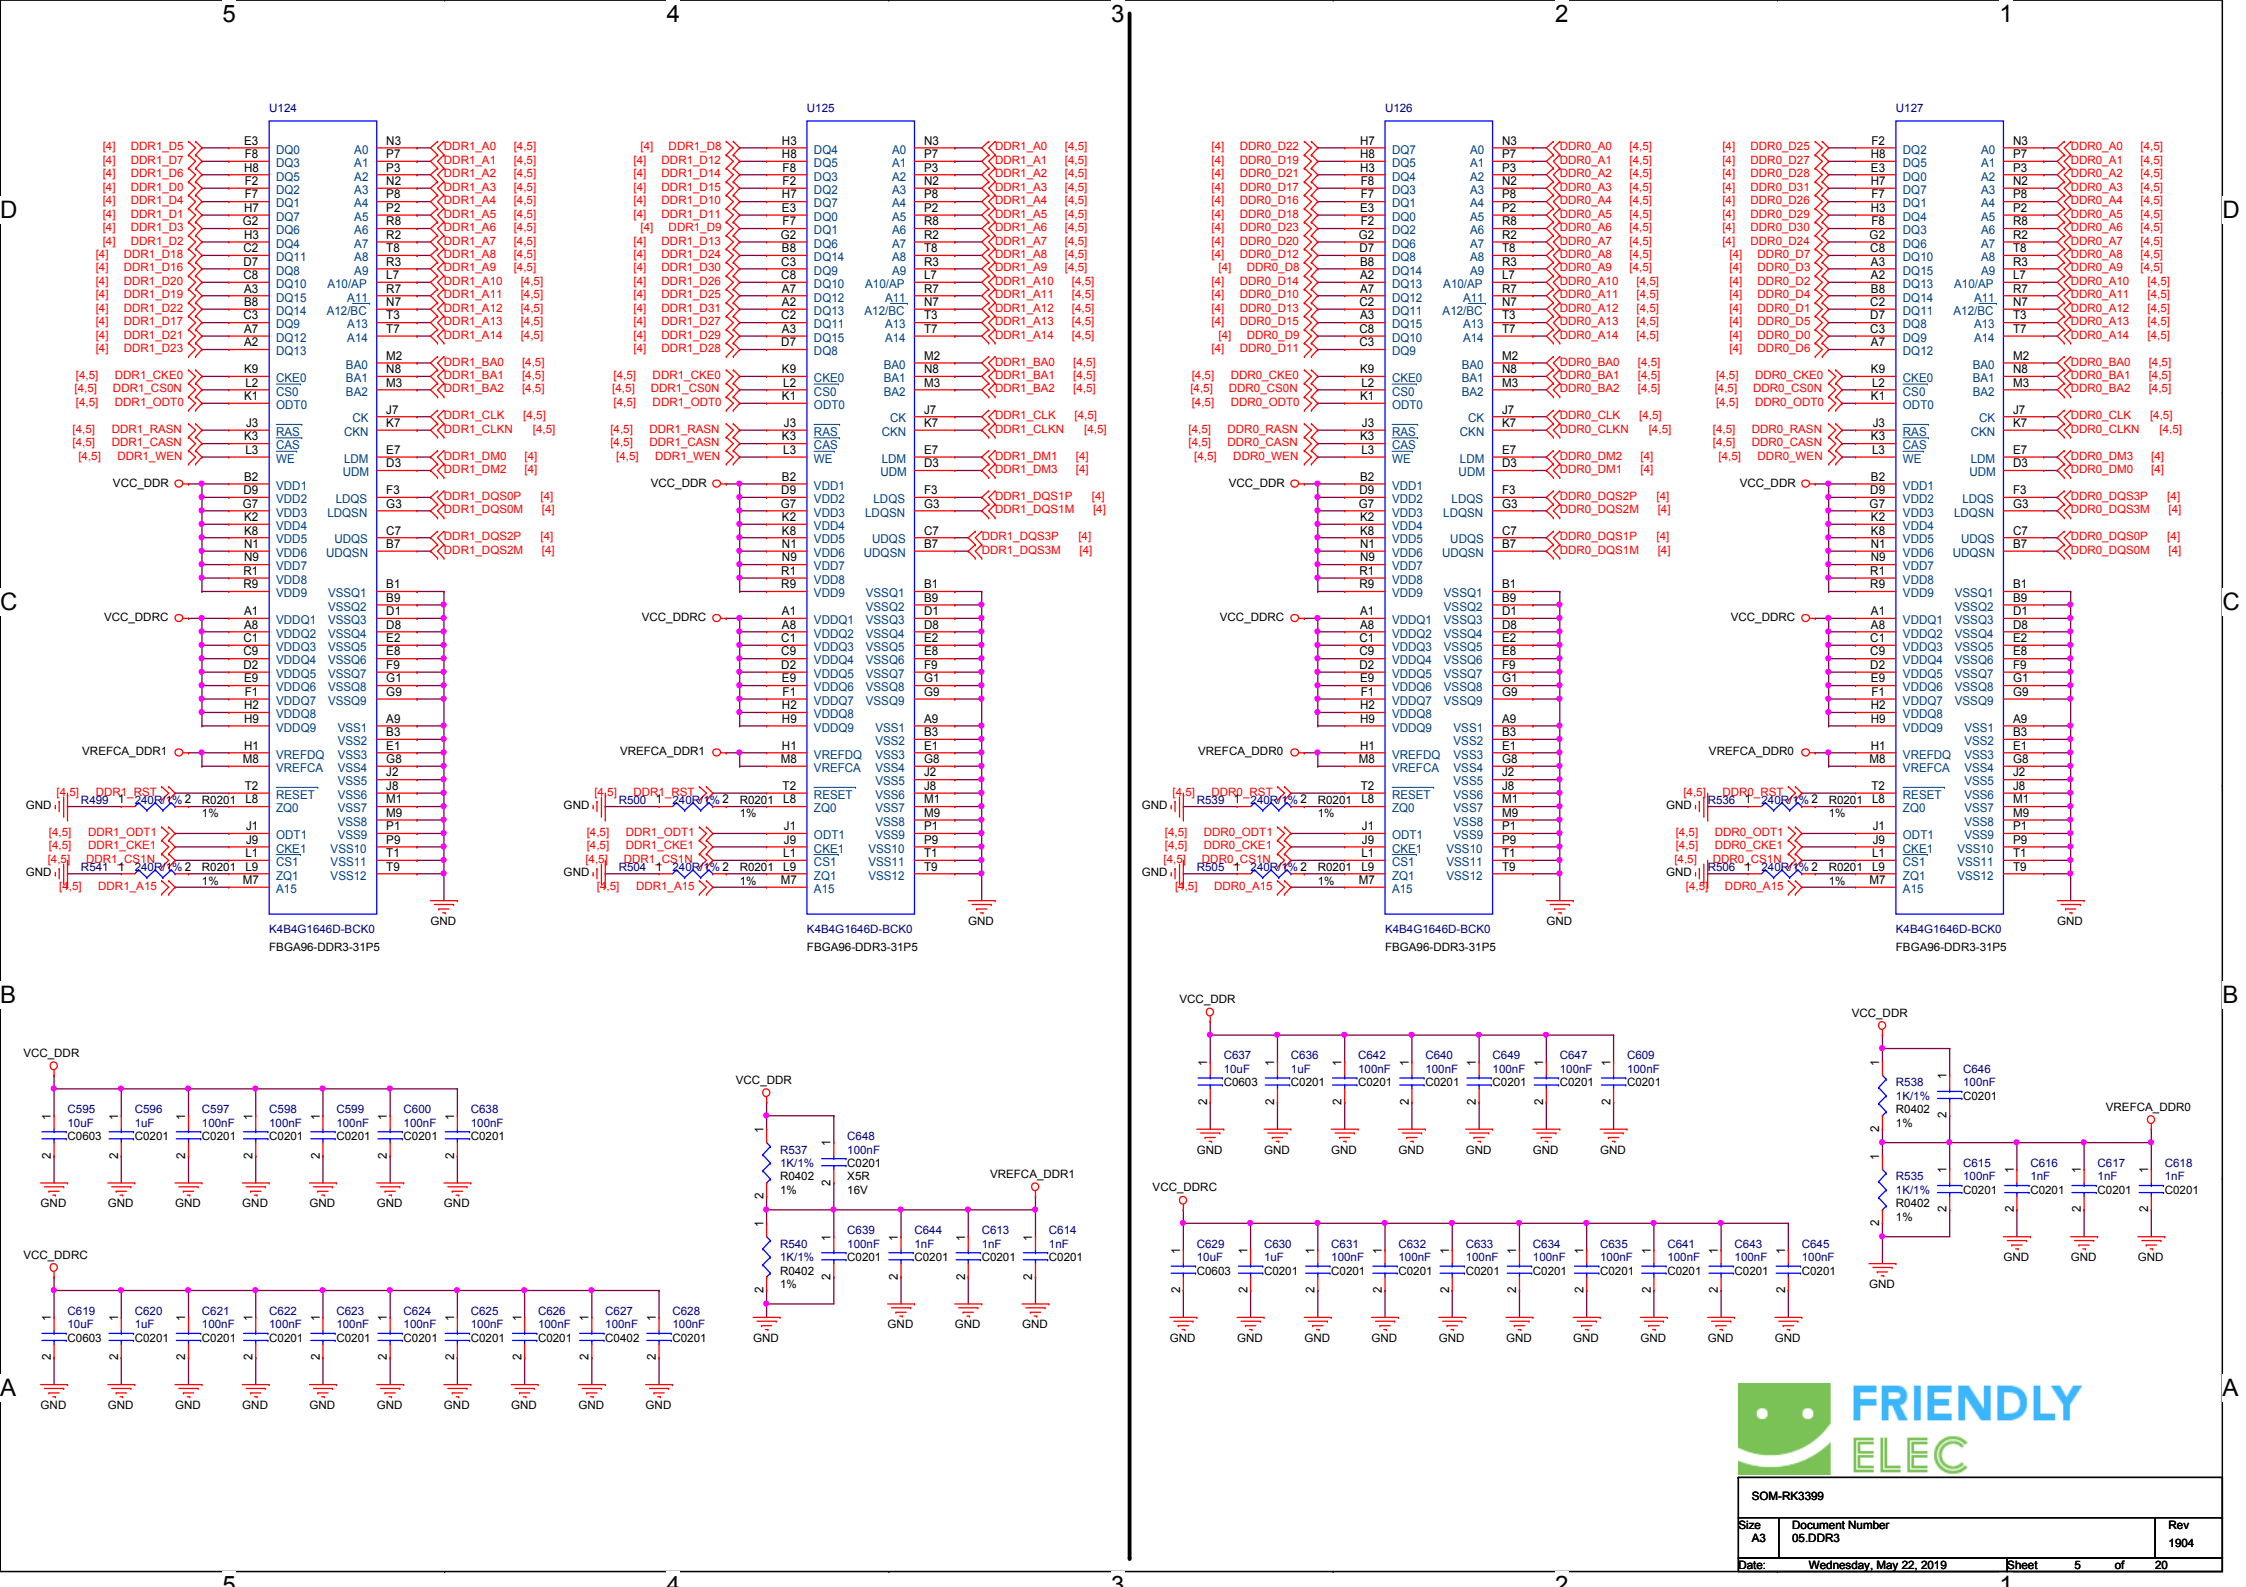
5 4 3 2 1

D C B A

U124
[4] DDR1_D5 E3 DQ0
[4] DDR1_D7 F8 DQ3
[4] DDR1_D6 H8 DQ5
[4] DDR1_D0 F2 DQ2
[4] DDR1_D4 F7 DQ1
[4] DDR1_D1 H7 DQ7
[4] DDR1_D3 G2 DQ6
[4] DDR1_D2 H3 DQ4
[4] DDR1_D18 C2 DQ11
[4] DDR1_D16 D7 DQ8
[4] DDR1_D20 C8 DQ10
[4] DDR1_D19 A3 DQ15
[4] DDR1_D22 B8 DQ14
[4] DDR1_D17 C3 DQ9
[4] DDR1_D21 A7 DQ12
[4] DDR1_D23 A2 DQ13
A0 N3 DDR1_A0 [4,5]
A1 P7 DDR1_A1 [4,5]
A2 P3 DDR1_A2 [4,5]
A3 N2 DDR1_A3 [4,5]
A4 P8 DDR1_A4 [4,5]
A5 P2 DDR1_A5 [4,5]
A6 R8 DDR1_A6 [4,5]
A7 R2 DDR1_A7 [4,5]
A8 T8 DDR1_A8 [4,5]
A9 R3 DDR1_A9 [4,5]
A10/AP L7 DDR1_A10 [4,5]
A11 R7 DDR1_A11 [4,5]
A12/BC N7 DDR1_A12 [4,5]
A13 T3 DDR1_A13 [4,5]
A14 T7 DDR1_A14 [4,5]
BA0 M2 DDR1_BA0 [4,5]
BA1 N8 DDR1_BA1 [4,5]
BA2 M3 DDR1_BA2 [4,5]
[4,5] DDR1_CKE0 K9 CKE0
[4,5] DDR1_CS0N L2 CS0
[4,5] DDR1_ODT0 K1 ODT0
CK J7 DDR1_CLK [4,5]
CKN K7 DDR1_CLKN [4,5]
[4,5] DDR1_RASN J3 RAS
[4,5] DDR1_CASN K3 CAS
[4,5] DDR1_WEN L3 WE
LDM E7 DDR1_DM0 [4]
UDM D3 DDR1_DM2 [4]
VCC_DDR B2 D9 G7 K2 K8 N1 N9 R1 R9 VDD1 VDD2 VDD3 VDD4 VDD5 VDD6 VDD7 VDD8 VDD9
LDQS F3 DDR1_DQS0P [4]
LDQSN G3 DDR1_DQS0M [4]
UDQS C7 DDR1_DQS2P [4]
UDQSN B7 DDR1_DQS2M [4]
VSSQ1 B1 VSSQ2 B9 VSSQ3 D1 VSSQ4 D8 VSSQ5 E2 VSSQ6 E8 VSSQ7 F9 VSSQ8 G1 VSSQ9 G9
VCC_DDRC A1 A8 C1 C9 D2 E9 F1 H2 H9 VDDQ1 VDDQ2 VDDQ3 VDDQ4 VDDQ5 VDDQ6 VDDQ7 VDDQ8 VDDQ9
VSS1 A9 VSS2 B3 VSS3 E1 VSS4 G8 VSS5 J2 VSS6 J8 VSS7 M1 VSS8 M9 VSS9 P1 VSS10 P9 VSS11 T1 VSS12 T9
VREFCA_DDR1 H1 VREFDQ M8 VREFCA
[4,5] DDR1_RST T2 RESET
GND R499 1 240R/1% 2 R0201 1% L8 ZQ0
[4,5] DDR1_ODT1 J1 ODT1
[4,5] DDR1_CKE1 J9 CKE1
[4,5] DDR1_CS1N L1 CS1
GND R541 1 240R/1% 2 R0201 1% L9 ZQ1
[4,5] DDR1_A15 M7 A15
GND
K4B4G1646D-BCK0
FBGA96-DDR3-31P5

U125
[4] DDR1_D8 H3 DQ4
[4] DDR1_D12 H8 DQ5
[4] DDR1_D14 F8 DQ3
[4] DDR1_D15 F2 DQ2
[4] DDR1_D10 H7 DQ7
[4] DDR1_D11 E3 DQ0
[4] DDR1_D9 F7 DQ1
[4] DDR1_D13 G2 DQ6
[4] DDR1_D24 B8 DQ14
[4] DDR1_D30 C3 DQ9
[4] DDR1_D26 C8 DQ10
[4] DDR1_D25 A7 DQ12
[4] DDR1_D31 A2 DQ13
[4] DDR1_D27 C2 DQ11
[4] DDR1_D29 A3 DQ15
[4] DDR1_D28 D7 DQ8
A0 N3 DDR1_A0 [4,5]
A1 P7 DDR1_A1 [4,5]
A2 P3 DDR1_A2 [4,5]
A3 N2 DDR1_A3 [4,5]
A4 P8 DDR1_A4 [4,5]
A5 P2 DDR1_A5 [4,5]
A6 R8 DDR1_A6 [4,5]
A7 R2 DDR1_A7 [4,5]
A8 T8 DDR1_A8 [4,5]
A9 R3 DDR1_A9 [4,5]
A10/AP L7 DDR1_A10 [4,5]
A11 R7 DDR1_A11 [4,5]
A12/BC N7 DDR1_A12 [4,5]
A13 T3 DDR1_A13 [4,5]
A14 T7 DDR1_A14 [4,5]
BA0 M2 DDR1_BA0 [4,5]
BA1 N8 DDR1_BA1 [4,5]
BA2 M3 DDR1_BA2 [4,5]
[4,5] DDR1_CKE0 K9 CKE0
[4,5] DDR1_CS0N L2 CS0
[4,5] DDR1_ODT0 K1 ODT0
CK J7 DDR1_CLK [4,5]
CKN K7 DDR1_CLKN [4,5]
[4,5] DDR1_RASN J3 RAS
[4,5] DDR1_CASN K3 CAS
[4,5] DDR1_WEN L3 WE
LDM E7 DDR1_DM1 [4]
UDM D3 DDR1_DM3 [4]
VCC_DDR B2 D9 G7 K2 K8 N1 N9 R1 R9 VDD1 VDD2 VDD3 VDD4 VDD5 VDD6 VDD7 VDD8 VDD9
LDQS F3 DDR1_DQS1P [4]
LDQSN G3 DDR1_DQS1M [4]
UDQS C7 DDR1_DQS3P [4]
UDQSN B7 DDR1_DQS3M [4]
VSSQ1 B1 VSSQ2 B9 VSSQ3 D1 VSSQ4 D8 VSSQ5 E2 VSSQ6 E8 VSSQ7 F9 VSSQ8 G1 VSSQ9 G9
VCC_DDRC A1 A8 C1 C9 D2 E9 F1 H2 H9 VDDQ1 VDDQ2 VDDQ3 VDDQ4 VDDQ5 VDDQ6 VDDQ7 VDDQ8 VDDQ9
VSS1 A9 VSS2 B3 VSS3 E1 VSS4 G8 VSS5 J2 VSS6 J8 VSS7 M1 VSS8 M9 VSS9 P1 VSS10 P9 VSS11 T1 VSS12 T9
VREFCA_DDR1 H1 VREFDQ M8 VREFCA
[4,5] DDR1_RST T2 RESET
GND R500 1 240R/1% 2 R0201 1% L8 ZQ0
[4,5] DDR1_ODT1 J1 ODT1
[4,5] DDR1_CKE1 J9 CKE1
[4,5] DDR1_CS1N L1 CS1
GND R504 1 240R/1% 2 R0201 1% L9 ZQ1
[4,5] DDR1_A15 M7 A15
GND
K4B4G1646D-BCK0
FBGA96-DDR3-31P5

U126
[4] DDR0_D22 H7 DQ7
[4] DDR0_D19 H8 DQ5
[4] DDR0_D21 H3 DQ4
[4] DDR0_D17 F8 DQ3
[4] DDR0_D16 F7 DQ1
[4] DDR0_D18 E3 DQ0
[4] DDR0_D23 F2 DQ2
[4] DDR0_D20 G2 DQ6
[4] DDR0_D12 D7 DQ8
[4] DDR0_D8 B8 DQ14
[4] DDR0_D14 A2 DQ13
[4] DDR0_D10 A7 DQ12
[4] DDR0_D13 C2 DQ11
[4] DDR0_D15 C8 DQ15
[4] DDR0_D9 A3 DQ10
[4] DDR0_D11 C3 DQ9
A0 N3 DDR0_A0 [4,5]
A1 P7 DDR0_A1 [4,5]
A2 P3 DDR0_A2 [4,5]
A3 N2 DDR0_A3 [4,5]
A4 P8 DDR0_A4 [4,5]
A5 P2 DDR0_A5 [4,5]
A6 R8 DDR0_A6 [4,5]
A7 R2 DDR0_A7 [4,5]
A8 T8 DDR0_A8 [4,5]
A9 R3 DDR0_A9 [4,5]
A10/AP L7 DDR0_A10 [4,5]
A11 R7 DDR0_A11 [4,5]
A12/BC N7 DDR0_A12 [4,5]
A13 T3 DDR0_A13 [4,5]
A14 T7 DDR0_A14 [4,5]
BA0 M2 DDR0_BA0 [4,5]
BA1 N8 DDR0_BA1 [4,5]
BA2 M3 DDR0_BA2 [4,5]
[4,5] DDR0_CKE0 K9 CKE0
[4,5] DDR0_CS0N L2 CS0
[4,5] DDR0_ODT0 K1 ODT0
CK J7 DDR0_CLK [4,5]
CKN K7 DDR0_CLKN [4,5]
[4,5] DDR0_RASN J3 RAS
[4,5] DDR0_CASN K3 CAS
[4,5] DDR0_WEN L3 WE
LDM E7 DDR0_DM2 [4]
UDM D3 DDR0_DM1 [4]
VCC_DDR B2 D9 G7 K2 K8 N1 N9 R1 R9 VDD1 VDD2 VDD3 VDD4 VDD5 VDD6 VDD7 VDD8 VDD9
LDQS F3 DDR0_DQS2P [4]
LDQSN G3 DDR0_DQS2M [4]
UDQS C7 DDR0_DQS1P [4]
UDQSN B7 DDR0_DQS1M [4]
VSSQ1 B1 VSSQ2 B9 VSSQ3 D1 VSSQ4 D8 VSSQ5 E2 VSSQ6 E8 VSSQ7 F9 VSSQ8 G1 VSSQ9 G9
VCC_DDRC A1 A8 C1 C9 D2 E9 F1 H2 H9 VDDQ1 VDDQ2 VDDQ3 VDDQ4 VDDQ5 VDDQ6 VDDQ7 VDDQ8 VDDQ9
VSS1 A9 VSS2 B3 VSS3 E1 VSS4 G8 VSS5 J2 VSS6 J8 VSS7 M1 VSS8 M9 VSS9 P1 VSS10 P9 VSS11 T1 VSS12 T9
VREFCA_DDR0 H1 VREFDQ M8 VREFCA
[4,5] DDR0_RST T2 RESET
GND R539 1 240R/1% 2 R0201 1% L8 ZQ0
[4,5] DDR0_ODT1 J1 ODT1
[4,5] DDR0_CKE1 J9 CKE1
[4,5] DDR0_CS1N L1 CS1
GND R505 1 240R/1% 2 R0201 1% L9 ZQ1
[4,5] DDR0_A15 M7 A15
GND
K4B4G1646D-BCK0
FBGA96-DDR3-31P5

U127
[4] DDR0_D25 F2 DQ2
[4] DDR0_D27 H8 DQ5
[4] DDR0_D28 E3 DQ0
[4] DDR0_D31 H7 DQ7
[4] DDR0_D26 F7 DQ1
[4] DDR0_D29 H3 DQ4
[4] DDR0_D30 F8 DQ3
[4] DDR0_D24 G2 DQ6
[4] DDR0_D7 C8 DQ10
[4] DDR0_D3 A3 DQ15
[4] DDR0_D2 A2 DQ13
[4] DDR0_D4 B8 DQ14
[4] DDR0_D1 C2 DQ11
[4] DDR0_D5 D7 DQ8
[4] DDR0_D0 C3 DQ9
[4] DDR0_D6 A7 DQ12
A0 N3 DDR0_A0 [4,5]
A1 P7 DDR0_A1 [4,5]
A2 P3 DDR0_A2 [4,5]
A3 N2 DDR0_A3 [4,5]
A4 P8 DDR0_A4 [4,5]
A5 P2 DDR0_A5 [4,5]
A6 R8 DDR0_A6 [4,5]
A7 R2 DDR0_A7 [4,5]
A8 T8 DDR0_A8 [4,5]
A9 R3 DDR0_A9 [4,5]
A10/AP L7 DDR0_A10 [4,5]
A11 R7 DDR0_A11 [4,5]
A12/BC N7 DDR0_A12 [4,5]
A13 T3 DDR0_A13 [4,5]
A14 T7 DDR0_A14 [4,5]
BA0 M2 DDR0_BA0 [4,5]
BA1 N8 DDR0_BA1 [4,5]
BA2 M3 DDR0_BA2 [4,5]
[4,5] DDR0_CKE0 K9 CKE0
[4,5] DDR0_CS0N L2 CS0
[4,5] DDR0_ODT0 K1 ODT0
CK J7 DDR0_CLK [4,5]
CKN K7 DDR0_CLKN [4,5]
[4,5] DDR0_RASN J3 RAS
[4,5] DDR0_CASN K3 CAS
[4,5] DDR0_WEN L3 WE
LDM E7 DDR0_DM3 [4]
UDM D3 DDR0_DM0 [4]
VCC_DDR B2 D9 G7 K2 K8 N1 N9 R1 R9 VDD1 VDD2 VDD3 VDD4 VDD5 VDD6 VDD7 VDD8 VDD9
LDQS F3 DDR0_DQS3P [4]
LDQSN G3 DDR0_DQS3M [4]
UDQS C7 DDR0_DQS0P [4]
UDQSN B7 DDR0_DQS0M [4]
VSSQ1 B1 VSSQ2 B9 VSSQ3 D1 VSSQ4 D8 VSSQ5 E2 VSSQ6 E8 VSSQ7 F9 VSSQ8 G1 VSSQ9 G9
VCC_DDRC A1 A8 C1 C9 D2 E9 F1 H2 H9 VDDQ1 VDDQ2 VDDQ3 VDDQ4 VDDQ5 VDDQ6 VDDQ7 VDDQ8 VDDQ9
VSS1 A9 VSS2 B3 VSS3 E1 VSS4 G8 VSS5 J2 VSS6 J8 VSS7 M1 VSS8 M9 VSS9 P1 VSS10 P9 VSS11 T1 VSS12 T9
VREFCA_DDR0 H1 VREFDQ M8 VREFCA
[4,5] DDR0_RST T2 RESET
GND R536 1 240R/1% 2 R0201 1% L8 ZQ0
[4,5] DDR0_ODT1 J1 ODT1
[4,5] DDR0_CKE1 J9 CKE1
[4,5] DDR0_CS1N L1 CS1
GND R506 1 240R/1% 2 R0201 1% L9 ZQ1
[4,5] DDR0_A15 M7 A15
GND
K4B4G1646D-BCK0
FBGA96-DDR3-31P5

VCC_DDR
C595 10uF C0603; C596 1uF C0201; C597 100nF C0201; C598 100nF C0201; C599 100nF C0201; C600 100nF C0201; C638 100nF C0201
GND GND GND GND GND GND GND

VCC_DDRC
C619 10uF C0603; C620 1uF C0201; C621 100nF C0201; C622 100nF C0201; C623 100nF C0201; C624 100nF C0201; C625 100nF C0201; C626 100nF C0201; C627 100nF C0402; C628 100nF C0201
GND GND GND GND GND GND GND GND GND GND

VCC_DDR
R537 1K/1% R0402 1%
C648 100nF C0201 X5R 16V
VREFCA_DDR1
R540 1K/1% R0402 1%
C639 100nF C0201; C644 1nF C0201; C613 1nF C0201; C614 1nF C0201
GND GND GND GND

VCC_DDR
C637 10uF C0603; C636 1uF C0201; C642 100nF C0201; C640 100nF C0201; C649 100nF C0201; C647 100nF C0201; C609 100nF C0201
GND GND GND GND GND GND GND

VCC_DDRC
C629 10uF C0603; C630 1uF C0201; C631 100nF C0201; C632 100nF C0201; C633 100nF C0201; C634 100nF C0201; C635 100nF C0201; C641 100nF C0201; C643 100nF C0201; C645 100nF C0201
GND GND GND GND GND GND GND GND GND GND

VCC_DDR
R538 1K/1% R0402 1%
C646 100nF C0201
VREFCA_DDR0
R535 1K/1% R0402 1%
C615 100nF C0201; C616 1nF C0201; C617 1nF C0201; C618 1nF C0201
GND GND GND GND GND

FRIENDLY ELEC

SOM-RK3399
Size A3
Document Number 05.DDR3
Rev 1904
Date: Wednesday, May 22, 2019 Sheet 5 of 20